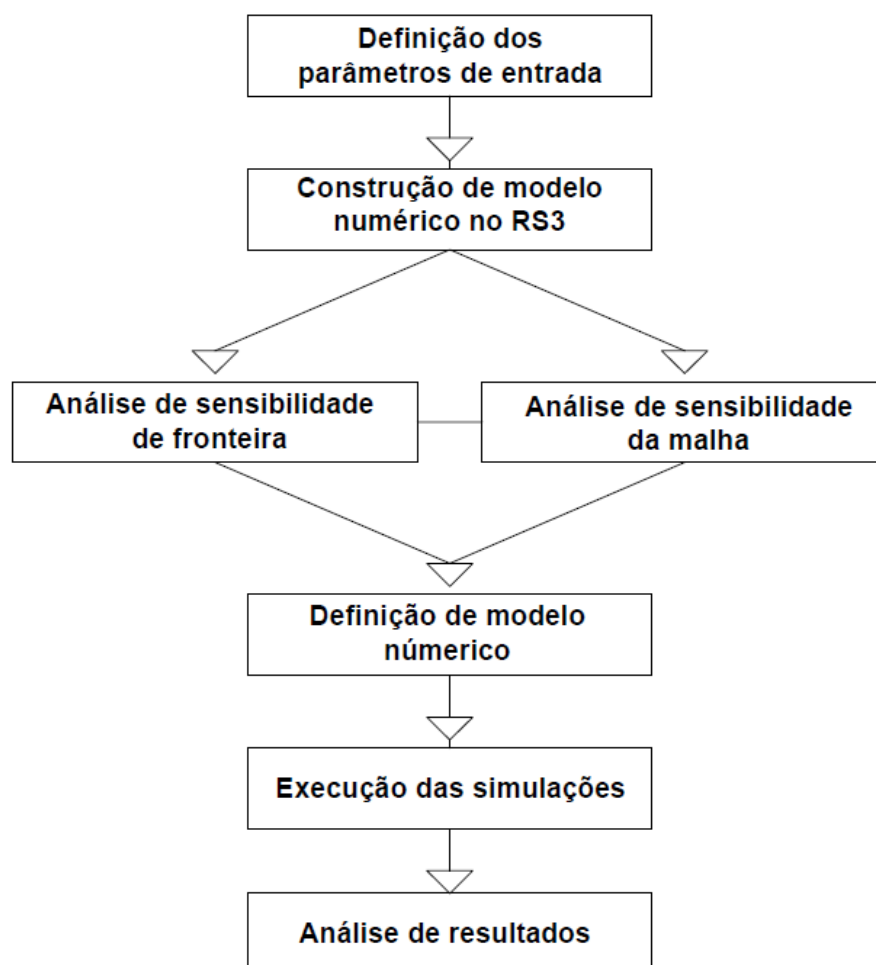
Definição dos parâmetros de entrada

Construção de modelo numérico no RS3

Análise de sensibilidade de fronteira

Análise de sensibilidade da malha

Definição de modelo númerico

Execução das simulações

Análise de resultados